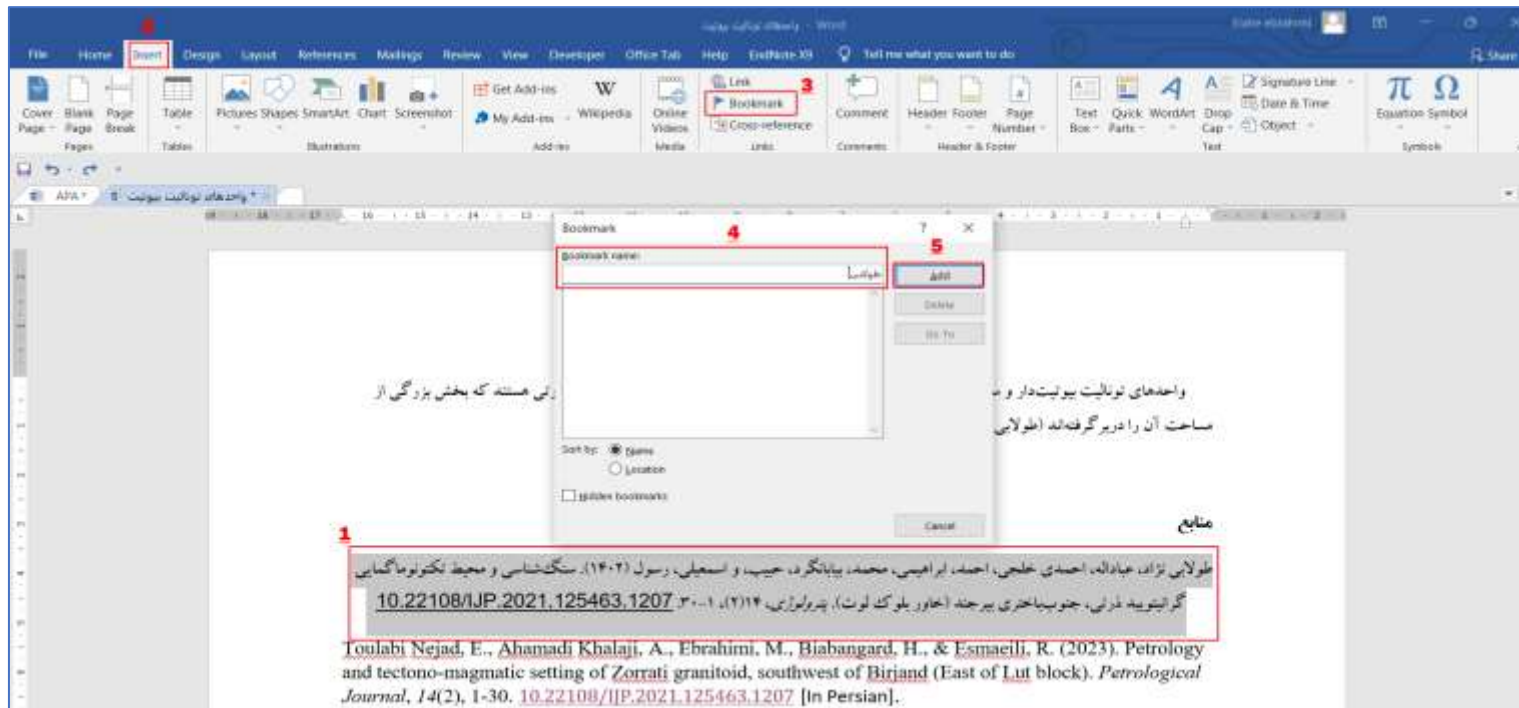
واحدهای تونالیت بیوتیت - Word

File Home Insert Design Layout References Mailings Review View Developer Office Tab Help EndNote X9 Tell me what you want to do

Share

2

Cover Page Blank Page Page Break
Pages
Table
Tables
Pictures Shapes SmartArt Chart Screenshot
Illustrations
Get Add-ins
My Add-ins
Wikipedia
Add-ins
Online Videos
Media
Link
Bookmark
Cross-reference
Links
3
Comment
Comments
Header Footer Page Number
Header & Footer
Text Box Quick Parts WordArt Drop Cap
Signature Line
Date & Time
Object
Text
Equation Symbol
Symbols

APA
* واحدهای تونالیت بیوتیت

Bookmark
4
Bookmark name:
طولابی
5
Add
Delete
Go To
Sort by: Name
Location
Hidden bookmarks
Cancel

واحدهای تونالیت بیوتیت‌دار و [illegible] زی هستند که بخش بزرگی از مساحت آن را دربرگرفته‌اند (طولابی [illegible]

منابع

1

طولابی نژاد، عباداله، احمدی خلجی، احمد، ابراهیمی، محمد، بیابانگرد، حبیب، و اسمعیلی، رسول (۱۴۰۲). سنگ‌شناسی و محیط تکتونوماگمایی گرانیتویید ذرتی، جنوب‌باختری بیرجند (خاور بلوک لوت). پترولوژی، ۱۴(۲)، ۱-۳۰. 10.22108/IJP.2021.125463.1207

Toulabi Nejad, E., Ahamadi Khalaji, A., Ebrahimi, M., Biabangard, H., & Esmaeili, R. (2023). Petrology and tectono-magmatic setting of Zorrati granitoid, southwest of Birjand (East of Lut block). Petrological Journal, 14(2), 1-30. 10.22108/IJP.2021.125463.1207 [In Persian].